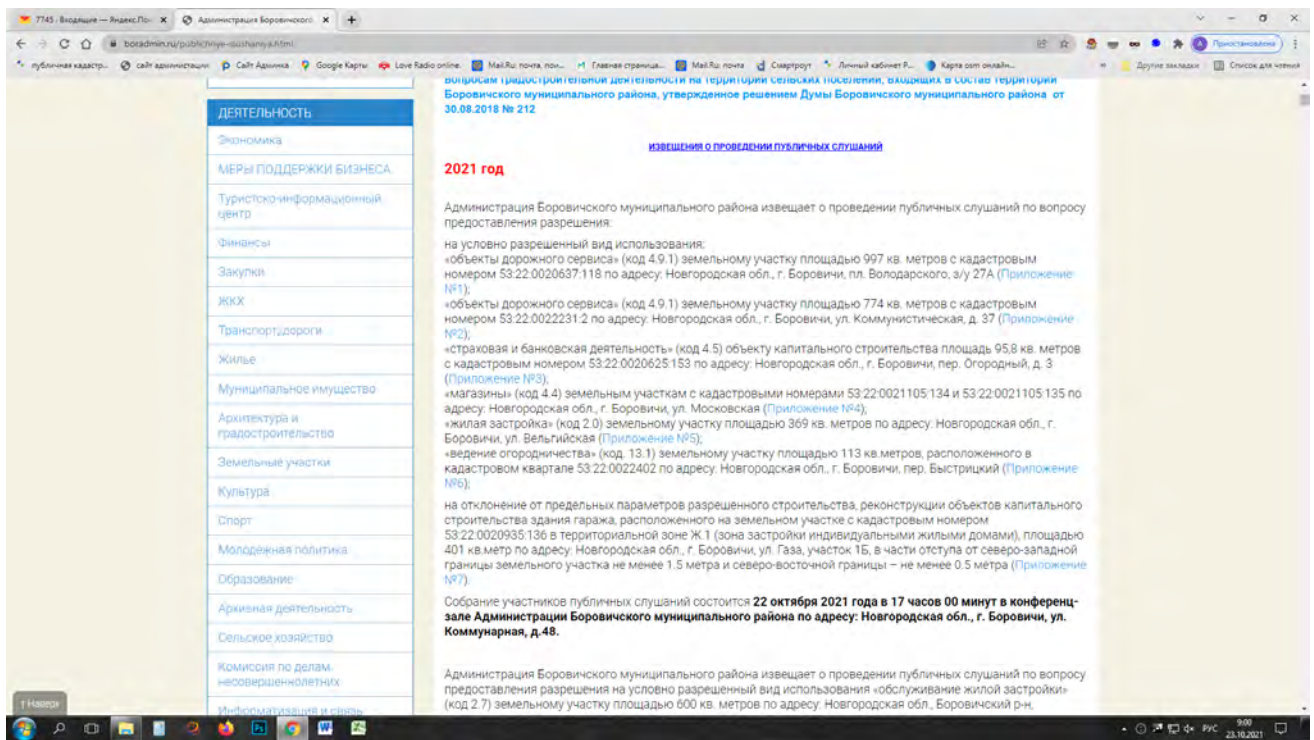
7745 · Входящие — Яндекс.По... × Администрация Боровичского × +

boradmin.ru/publichnye-slushaniya.html

публичная кадастр... сайт администрации Сайт Админка Google Карты Love Radio online Mail.Ru: почта, пои... Главная страница... Mail.Ru: почта Смартроут Личный кабинет Р... Карта osm онлайн... Другие закладки Список для чтения

Приостановлена

вопросам градостроительной деятельности на территории сельских поселений, входящих в состав территории Боровичского муниципального района, утвержденное решением Думы Боровичского муниципального района от 30.08.2018 № 212

ДЕЯТЕЛЬНОСТЬ
Экономика
МЕРЫ ПОДДЕРЖКИ БИЗНЕСА
Туристско-информационный центр
Финансы
Закупки
ЖКХ
Транспорт, дороги
Жилье
Муниципальное имущество
Архитектура и градостроительство
Земельные участки
Культура
Спорт
Молодежная политика
Образование
Архивная деятельность
Сельское хозяйство
Комиссия по делам несовершеннолетних
Информатизация и связь

ИЗВЕЩЕНИЯ О ПРОВЕДЕНИИ ПУБЛИЧНЫХ СЛУШАНИЙ

2021 год

Администрация Боровичского муниципального района извещает о проведении публичных слушаний по вопросу предоставления разрешения:

на условно разрешенный вид использования:
«объекты дорожного сервиса» (код 4.9.1) земельному участку площадью 997 кв. метров с кадастровым номером 53:22:0020637:118 по адресу: Новгородская обл., г. Боровичи, пл. Володарского, з/у 27А (Приложение №1);
«объекты дорожного сервиса» (код 4.9.1) земельному участку площадью 774 кв. метров с кадастровым номером 53:22:0022231:2 по адресу: Новгородская обл., г. Боровичи, ул. Коммунистическая, д. 37 (Приложение №2);
«страховая и банковская деятельность» (код 4.5) объекту капитального строительства площадь 95,8 кв. метров с кадастровым номером 53:22:0020625:153 по адресу: Новгородская обл., г. Боровичи, пер. Огородный, д. 3 (Приложение №3);
«магазины» (код 4.4) земельным участкам с кадастровыми номерами 53:22:0021105:134 и 53:22:0021105:135 по адресу: Новгородская обл., г. Боровичи, ул. Московская (Приложение №4);
«жилая застройка» (код 2.0) земельному участку площадью 369 кв. метров по адресу: Новгородская обл., г. Боровичи, ул. Вельгийская (Приложение №5);
«ведение огородничества» (код. 13.1) земельному участку площадью 113 кв.метров, расположенного в кадастровом квартале 53:22:0022402 по адресу: Новгородская обл., г. Боровичи, пер. Быстрицкий (Приложение №6);

на отклонение от предельных параметров разрешенного строительства, реконструкции объектов капитального строительства здания гаража, расположенного на земельном участке с кадастровым номером 53:22:0020935:136 в территориальной зоне Ж.1 (зона застройки индивидуальными жилыми домами), площадью 401 кв.метр по адресу: Новгородская обл., г. Боровичи, ул. Газа, участок 1Б, в части отступа от северо-западной границы земельного участка не менее 1.5 метра и северо-восточной границы – не менее 0.5 метра (Приложение №7).

Собрание участников публичных слушаний состоится 22 октября 2021 года в 17 часов 00 минут в конференц-зале Администрации Боровичского муниципального района по адресу: Новгородская обл., г. Боровичи, ул. Коммунарная, д.48.

Администрация Боровичского муниципального района извещает о проведении публичных слушаний по вопросу предоставления разрешения на условно разрешенный вид использования «обслуживание жилой застройки» (код 2.7) земельному участку площадью 600 кв. метров по адресу: Новгородская обл., Боровичский р-н,

↑ Наверх

РУС 9:00 23.10.2021